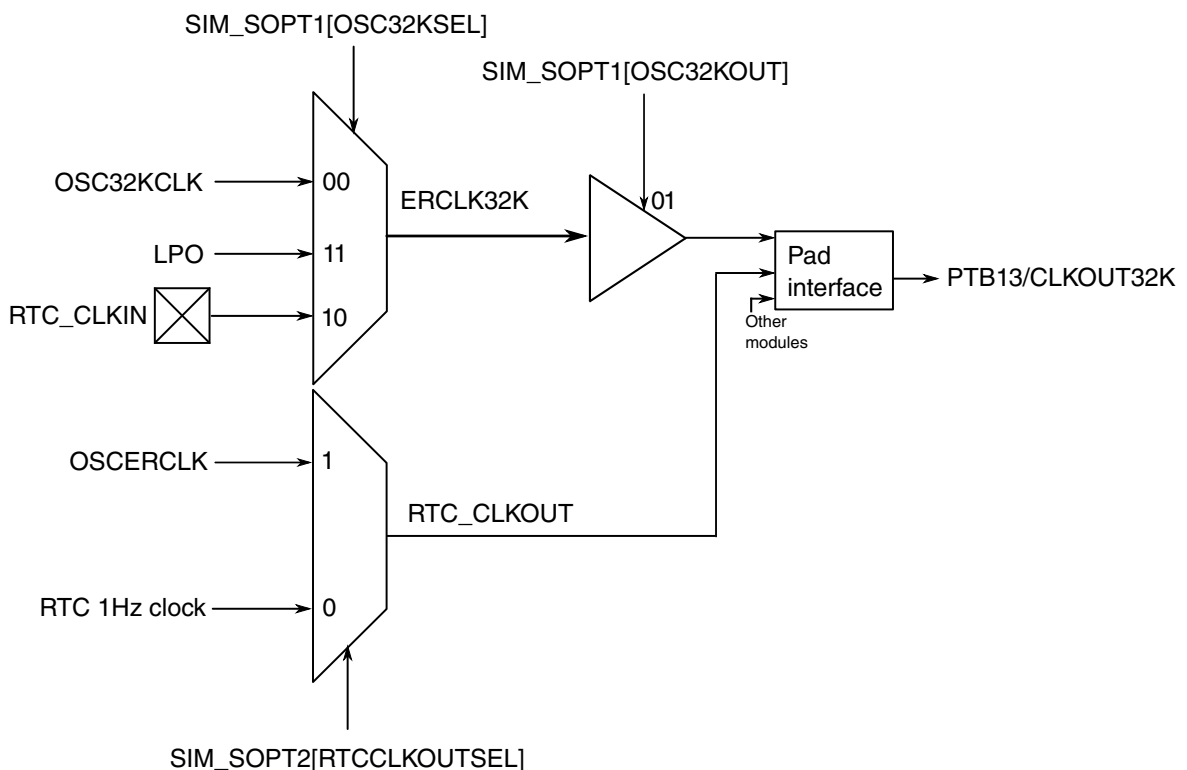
SIM_SOPT1[OSC32KSEL]

SIM_SOPT1[OSC32KOUT]

OSC32KCLK
00
ERCLK32K
01

LPO
11

RTC_CLKIN
10

Pad interface

PTB13/CLKOUT32K

Other modules

OSCERCLK
1

RTC_CLKOUT

RTC 1Hz clock
0

SIM_SOPT2[RTCCLKOUTSEL]